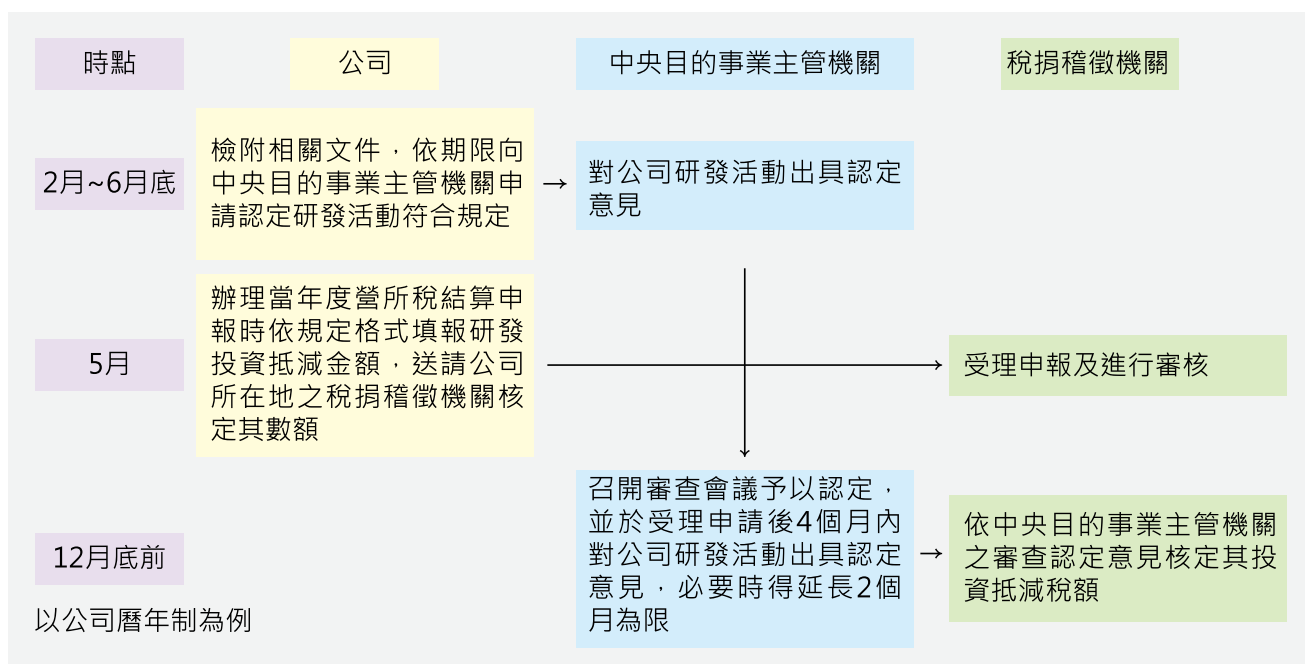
時點

公司

中央目的事業主管機關

稅捐稽徵機關

2月~6月底

檢附相關文件，依期限向中央目的事業主管機關申請認定研發活動符合規定

對公司研發活動出具認定意見

5月

辦理當年度營所稅結算申報時依規定格式填報研發投資抵減金額，送請公司所在地之稅捐稽徵機關核定其數額

受理申報及進行審核

12月底前

召開審查會議予以認定，並於受理申請後4個月內對公司研發活動出具認定意見，必要時得延長2個月為限

依中央目的事業主管機關之審查認定意見核定其投資抵減稅額

以公司曆年制為例